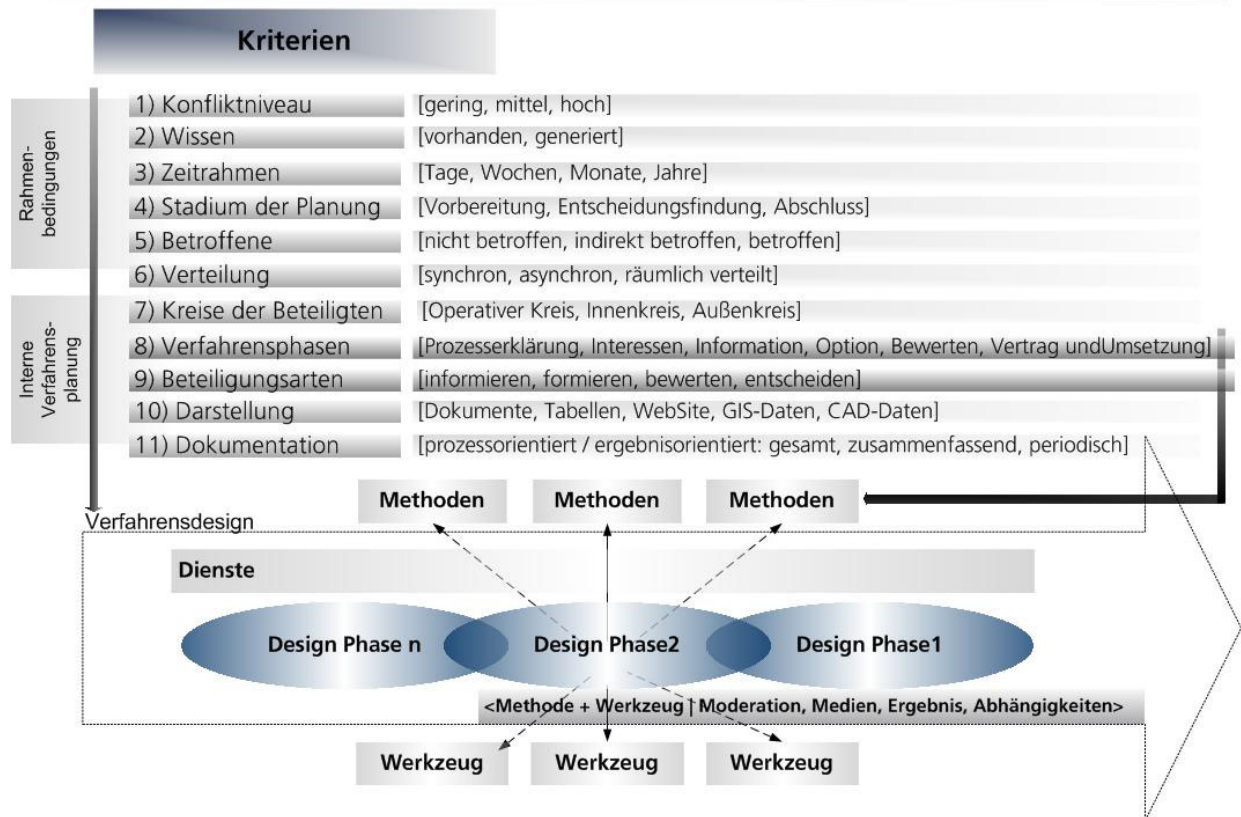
Kriterien

Rahmenbedingungen

Interne Verfahrensplanung

| | |
|---|---|
| 1) Konfliktniveau | [gering, mittel, hoch] |
| 2) Wissen | [vorhanden, generiert] |
| 3) Zeitrahmen | [Tage, Wochen, Monate, Jahre] |
| 4) Stadium der Planung | [Vorbereitung, Entscheidungsfindung, Abschluss] |
| 5) Betroffene | [nicht betroffen, indirekt betroffen, betroffen] |
| 6) Verteilung | [synchron, asynchron, räumlich verteilt] |
| 7) Kreise der Beteiligten | [Operativer Kreis, Innenkreis, Außenkreis] |
| 8) Verfahrensphasen | [Prozesserklärung, Interessen, Information, Option, Bewerten, Vertrag undUmsetzung] |
| 9) Beteiligungsarten | [informieren, formieren, bewerten, entscheiden] |
| 10) Darstellung | [Dokumente, Tabellen, WebSite, GIS-Daten, CAD-Daten] |
| 11) Dokumentation | [prozessorientiert / ergebnisorientiert: gesamt, zusammenfassend, periodisch] |

Methoden Methoden Methoden

Verfahrensdesign

Dienste

Design Phase n Design Phase2 Design Phase1

<Methode + Werkzeug | Moderation, Medien, Ergebnis, Abhängigkeiten>

Werkzeug Werkzeug Werkzeug